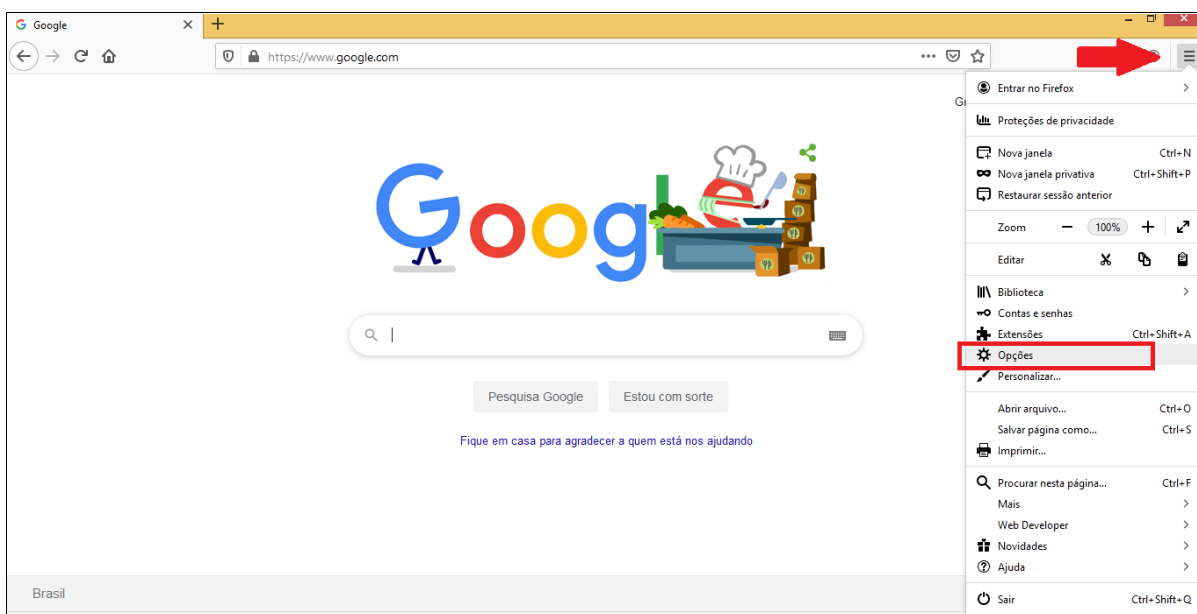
Google

https://www.google.com

Gr

Entrar no Firefox

Proteções de privacidade

Nova janela Ctrl+N
Nova janela privativa Ctrl+Shift+P
Restaurar sessão anterior

Zoom − 100% +

Editar

Biblioteca
Contas e senhas
Extensões Ctrl+Shift+A
Opções
Personalizar...

Abrir arquivo... Ctrl+O
Salvar página como... Ctrl+S
Imprimir...

Procurar nesta página... Ctrl+F
Mais
Web Developer
Novidades
Ajuda

Sair Ctrl+Shift+Q

Pesquisa Google Estou com sorte

Fique em casa para agradecer a quem está nos ajudando

Brasil